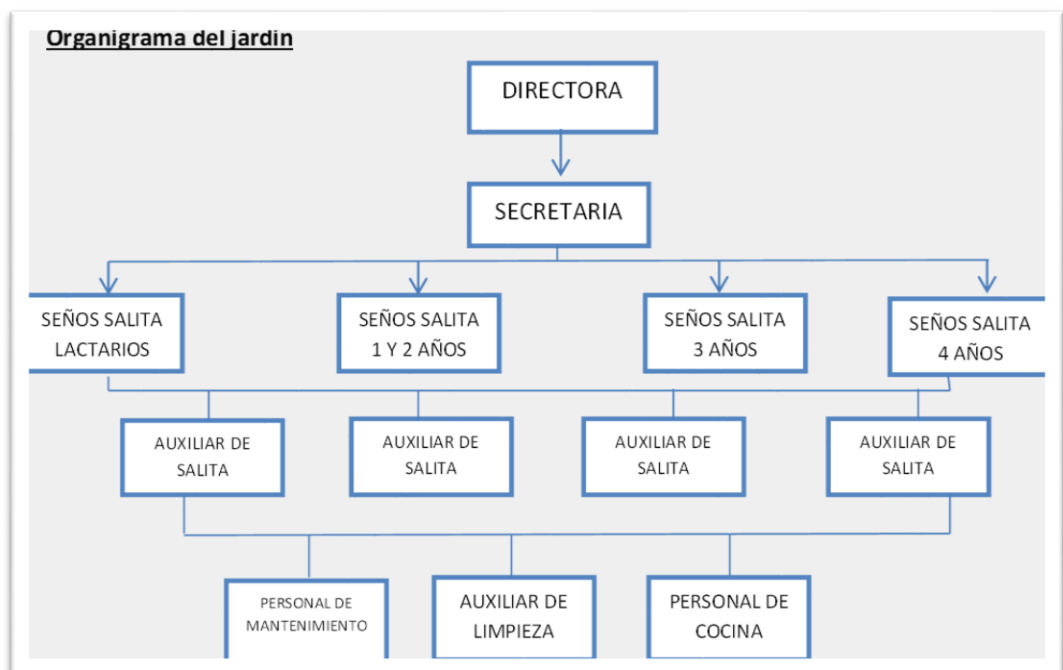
Organigrama del jardin

DIRECTORA

SECRETARIA

SEÑOS SALITA LACTARIOS

SEÑOS SALITA 1 Y 2 AÑOS

SEÑOS SALITA 3 AÑOS

SEÑOS SALITA 4 AÑOS

AUXILIAR DE SALITA

AUXILIAR DE SALITA

AUXILIAR DE SALITA

AUXILIAR DE SALITA

PERSONAL DE MANTENIMIENTO

AUXILIAR DE LIMPIEZA

PERSONAL DE COCINA